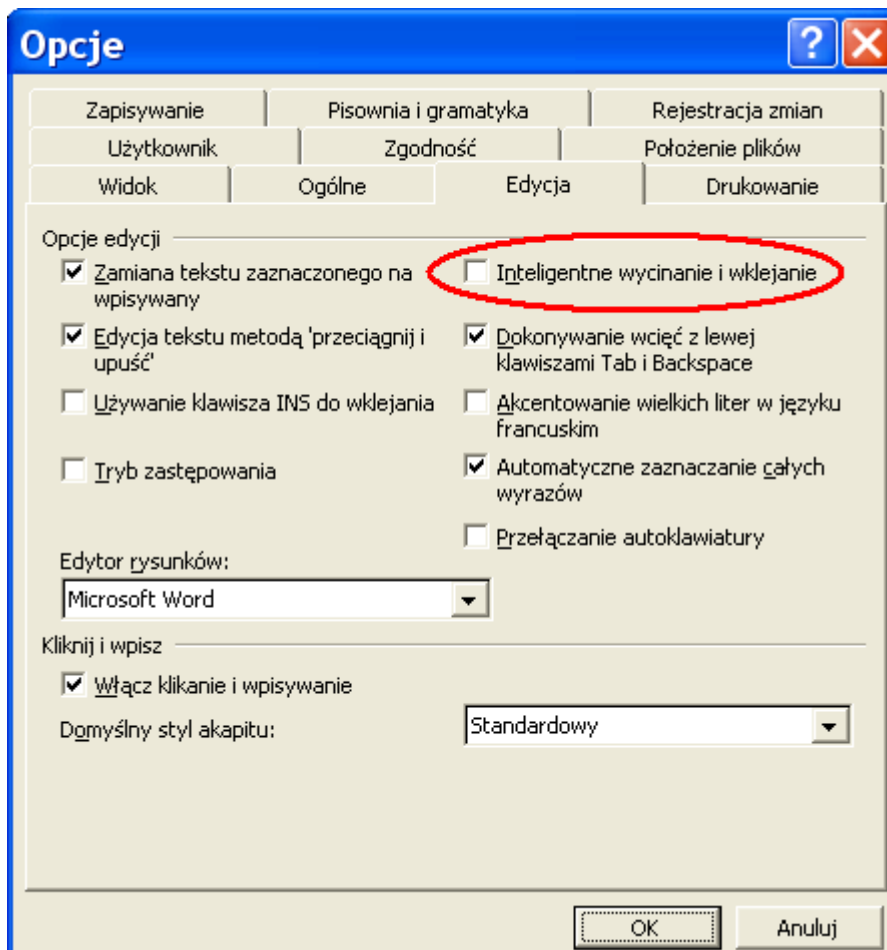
Opcje

Zapisywanie | Pisownia i gramatyka | Rejestracja zmian
Użytkownik | Zgodność | Położenie plików
Widok | Ogólne | Edycja | Drukowanie

Opcje edycji

☑ Zamiana tekstu zaznaczonego na wpisywany
☐ Inteligentne wycinanie i wklejanie
☑ Edycja tekstu metodą 'przeciągnij i upuść'
☑ Dokonywanie wcięć z lewej klawiszami Tab i Backspace
☐ Używanie klawisza INS do wklejania
☐ Akcentowanie wielkich liter w języku francuskim
☐ Tryb zastępowania
☑ Automatyczne zaznaczanie całych wyrazów
☐ Przełączanie autoklawiatury

Edytor rysunków:
Microsoft Word

Kliknij i wpisz

☑ Włącz klikanie i wpisywanie

Domyślny styl akapitu:
Standardowy

OK
Anuluj